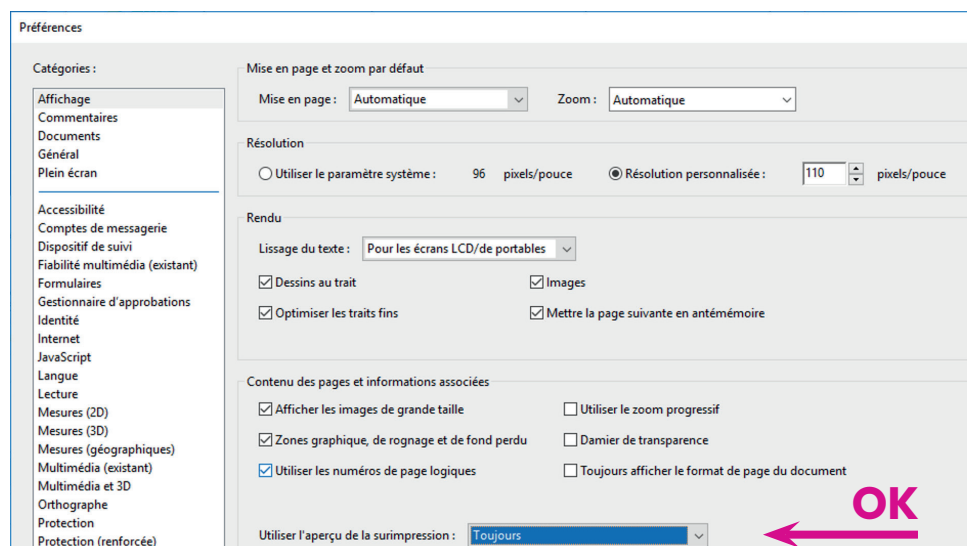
Préférences

Catégories :

Affichage
Commentaires
Documents
Général
Plein écran

Accessibilité
Comptes de messagerie
Dispositif de suivi
Fiabilité multimédia (existant)
Formulaires
Gestionnaire d'approbations
Identité
Internet
JavaScript
Langue
Lecture
Mesures (2D)
Mesures (3D)
Mesures (géographiques)
Multimédia (existant)
Multimédia et 3D
Orthographe
Protection
Protection (renforcée)

Mise en page et zoom par défaut

Mise en page : Automatique

Zoom : Automatique

Résolution

Utiliser le paramètre système : 96 pixels/pouce

Résolution personnalisée : 110 pixels/pouce

Rendu

Lissage du texte : Pour les écrans LCD/de portables

Dessins au trait

Images

Optimiser les traits fins

Mettre la page suivante en antémémoire

Contenu des pages et informations associées

Afficher les images de grande taille

Utiliser le zoom progressif

Zones graphique, de rognage et de fond perdu

Damier de transparence

Utiliser les numéros de page logiques

Toujours afficher le format de page du document

OK

Utiliser l'aperçu de la surimpression : Toujours